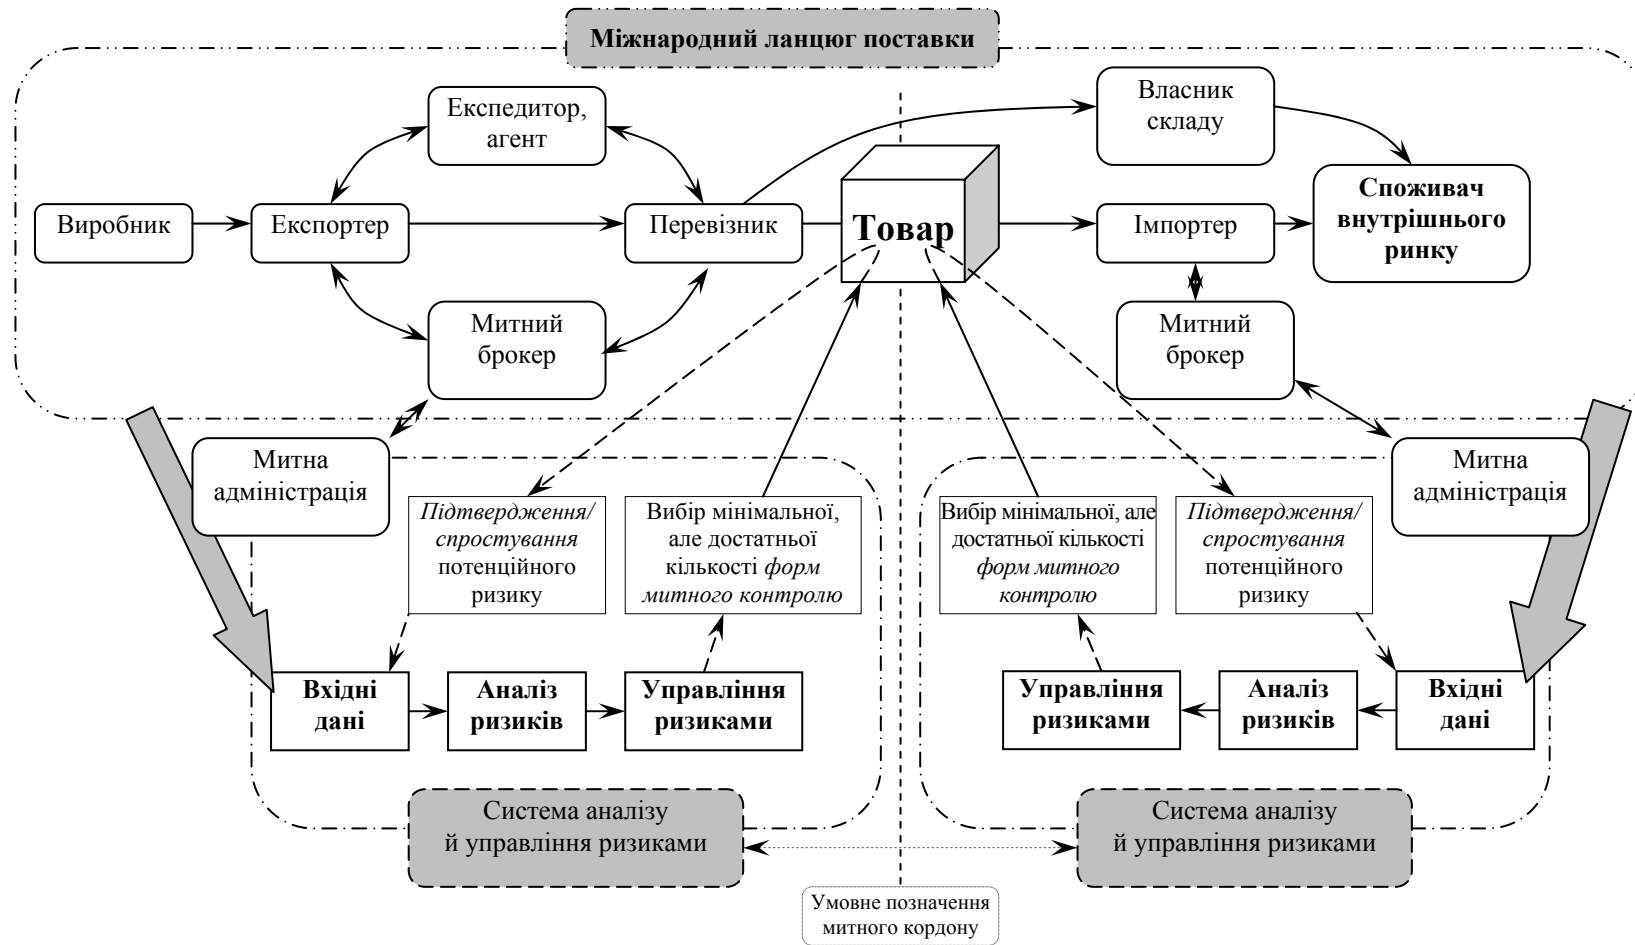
Міжнародний ланцюг поставки

Експедитор, агент

Власник складу

Виробник

Експортер

Перевізник

Товар

Імпортер

Споживач внутрішнього ринку

Митний брокер

Митний брокер

Митна адміністрація

Митна адміністрація

Підтвердження/ спростування потенційного ризику

Вибір мінімальної, але достатньої кількості форм митного контролю

Вибір мінімальної, але достатньої кількості форм митного контролю

Підтвердження/ спростування потенційного ризику

Вхідні дані

Аналіз ризиків

Управління ризиками

Управління ризиками

Аналіз ризиків

Вхідні дані

Система аналізу й управління ризиками

Система аналізу й управління ризиками

Умовне позначення митного кордону